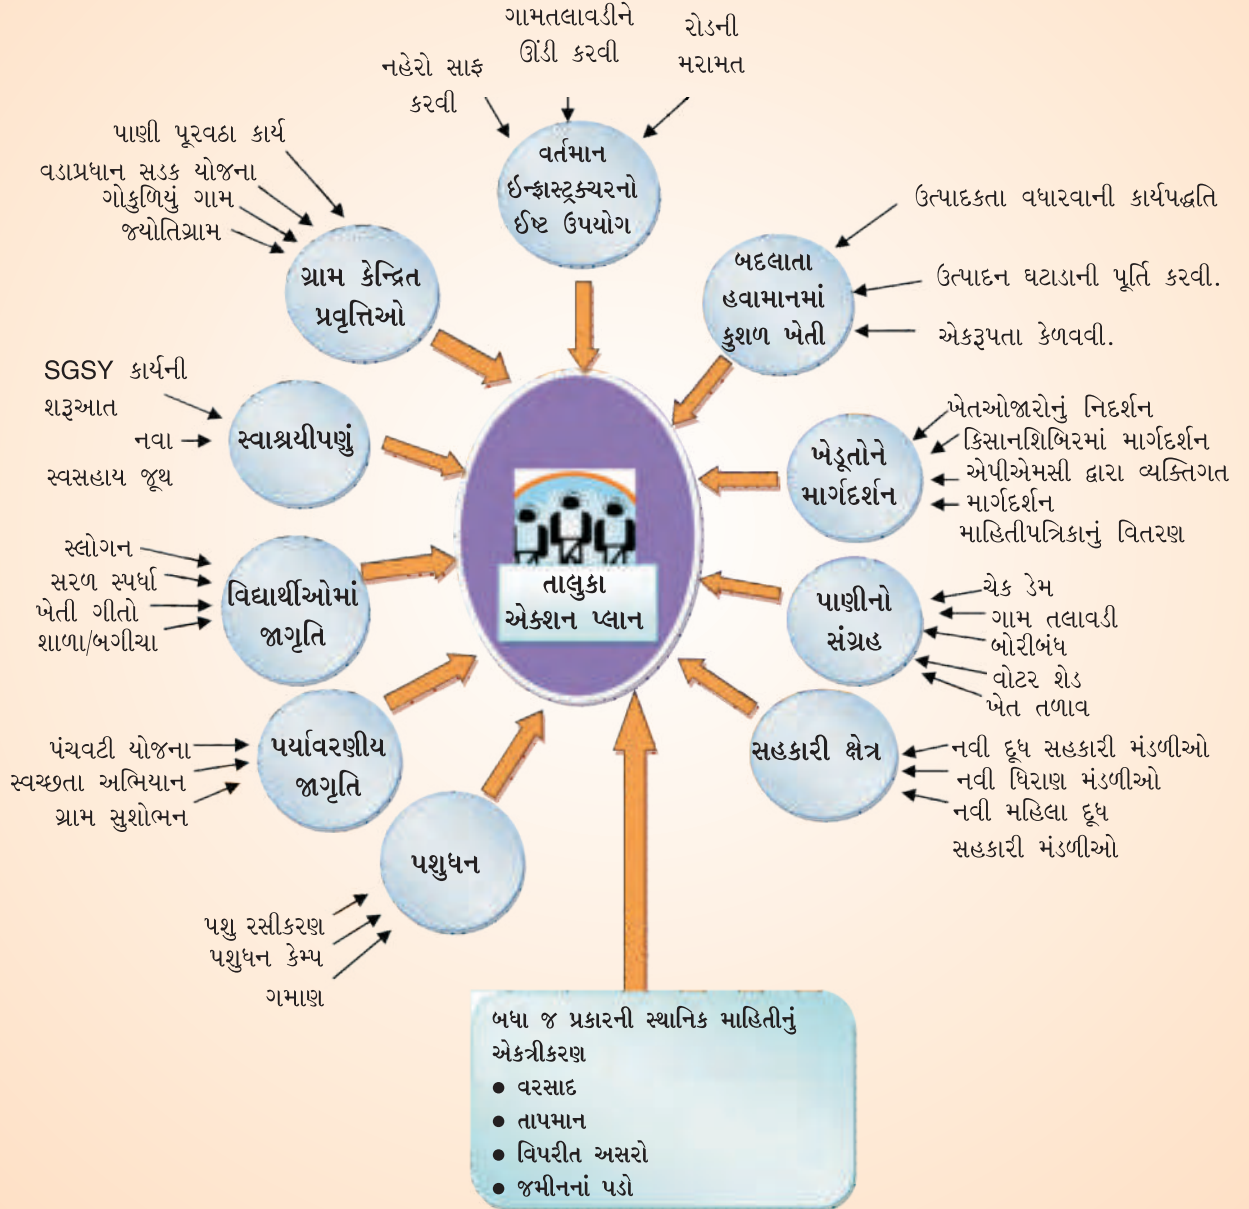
ગામતલાવડીને ઊંડી કરવી

રોડની મરામત

નહેરો સાફ કરવી

વર્તમાન ઈન્ફ્રાસ્ટ્રક્ચરનો ઈષ્ટ ઉપયોગ

પાણી પૂરવઠા કાર્ય

વડાપ્રધાન સડક યોજના

ગોકુળિયું ગામ

જ્યોતિગ્રામ

ગ્રામ કેન્દ્રિત પ્રવૃત્તિઓ

ઉત્પાદકતા વધારવાની કાર્યપદ્ધતિ

બદલાતા હવામાનમાં કુશળ ખેતી

ઉત્પાદન ઘટાડાની પૂર્તિ કરવી.

એકરૂપતા કેળવવી.

SGSY કાર્યની શરૂઆત

નવા

સ્વસહાય જૂથ

સ્વાશ્રયીપણું

ખેતઓજારોનું નિદર્શન

કિસાનશિબિરમાં માર્ગદર્શન

એપીએમસી દ્વારા વ્યક્તિગત માર્ગદર્શન

માહિતીપત્રિકાનું વિતરણ

ખેડૂતોને માર્ગદર્શન

તાલુકા એક્શન પ્લાન

સ્લોગન

સરળ સ્પર્ધા

ખેતી ગીતો

શાળા/બગીચા

વિદ્યાર્થીઓમાં જાગૃતિ

પાણીનો સંગ્રહ

ચેક ડેમ

ગામ તલાવડી

બોરીબંધ

વોટર શેડ

ખેત તળાવ

પંચવટી યોજના

સ્વચ્છતા અભિયાન

ગ્રામ સુશોભન

પર્યાવરણીય જાગૃતિ

સહકારી ક્ષેત્ર

નવી દૂધ સહકારી મંડળીઓ

નવી ધિરાણ મંડળીઓ

નવી મહિલા દૂધ સહકારી મંડળીઓ

પશુધન

પશુ રસીકરણ

પશુધન કેમ્પ

ગમાણ

બધા જ પ્રકારની સ્થાનિક માહિતીનું એકત્રીકરણ
● વરસાદ
● તાપમાન
● વિપરીત અસરો
● જમીનનાં પડો